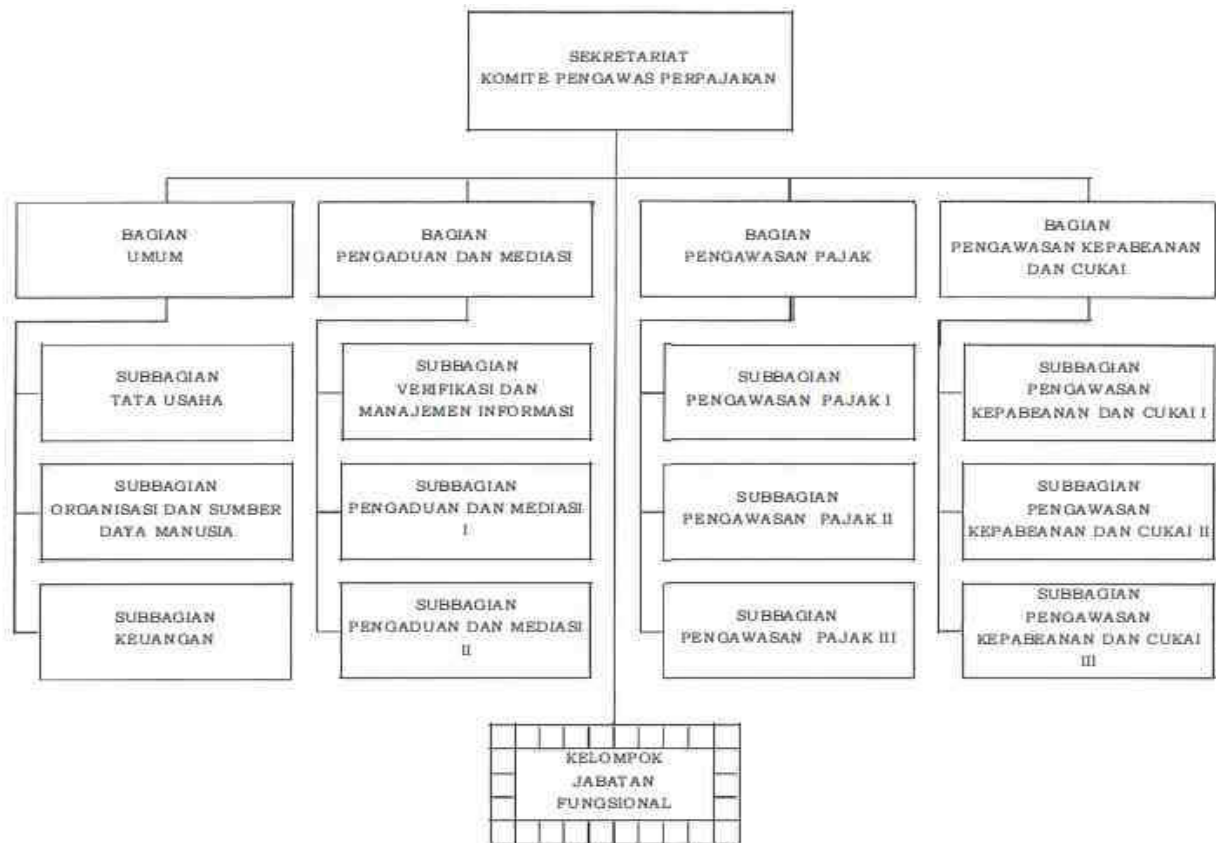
SEKRETARIAT
KOMITE PENGAWAS PERPAJAKAN

BAGIAN
UMUM

SUBBAGIAN
TATA USAHA

SUBBAGIAN
ORGANISASI DAN SUMBER DAYA MANUSIA

SUBBAGIAN
KEUANGAN

BAGIAN
PENGADUAN DAN MEDIASI

SUBBAGIAN
VERIFIKASI DAN MANAJEMEN INFORMASI

SUBBAGIAN
PENGADUAN DAN MEDIASI I

SUBBAGIAN
PENGADUAN DAN MEDIASI II

BAGIAN
PENGAWASAN PAJAK

SUBBAGIAN
PENGAWASAN PAJAK I

SUBBAGIAN
PENGAWASAN PAJAK II

SUBBAGIAN
PENGAWASAN PAJAK III

BAGIAN
PENGAWASAN KEPABEANAN DAN CUKAI

SUBBAGIAN
PENGAWASAN
KEPABEANAN DAN CUKAI I

SUBBAGIAN
PENGAWASAN
KEPABEANAN DAN CUKAI II

SUBBAGIAN
PENGAWASAN
KEPABEANAN DAN CUKAI III

KELOMPOK
JABATAN
FUNGSIONAL